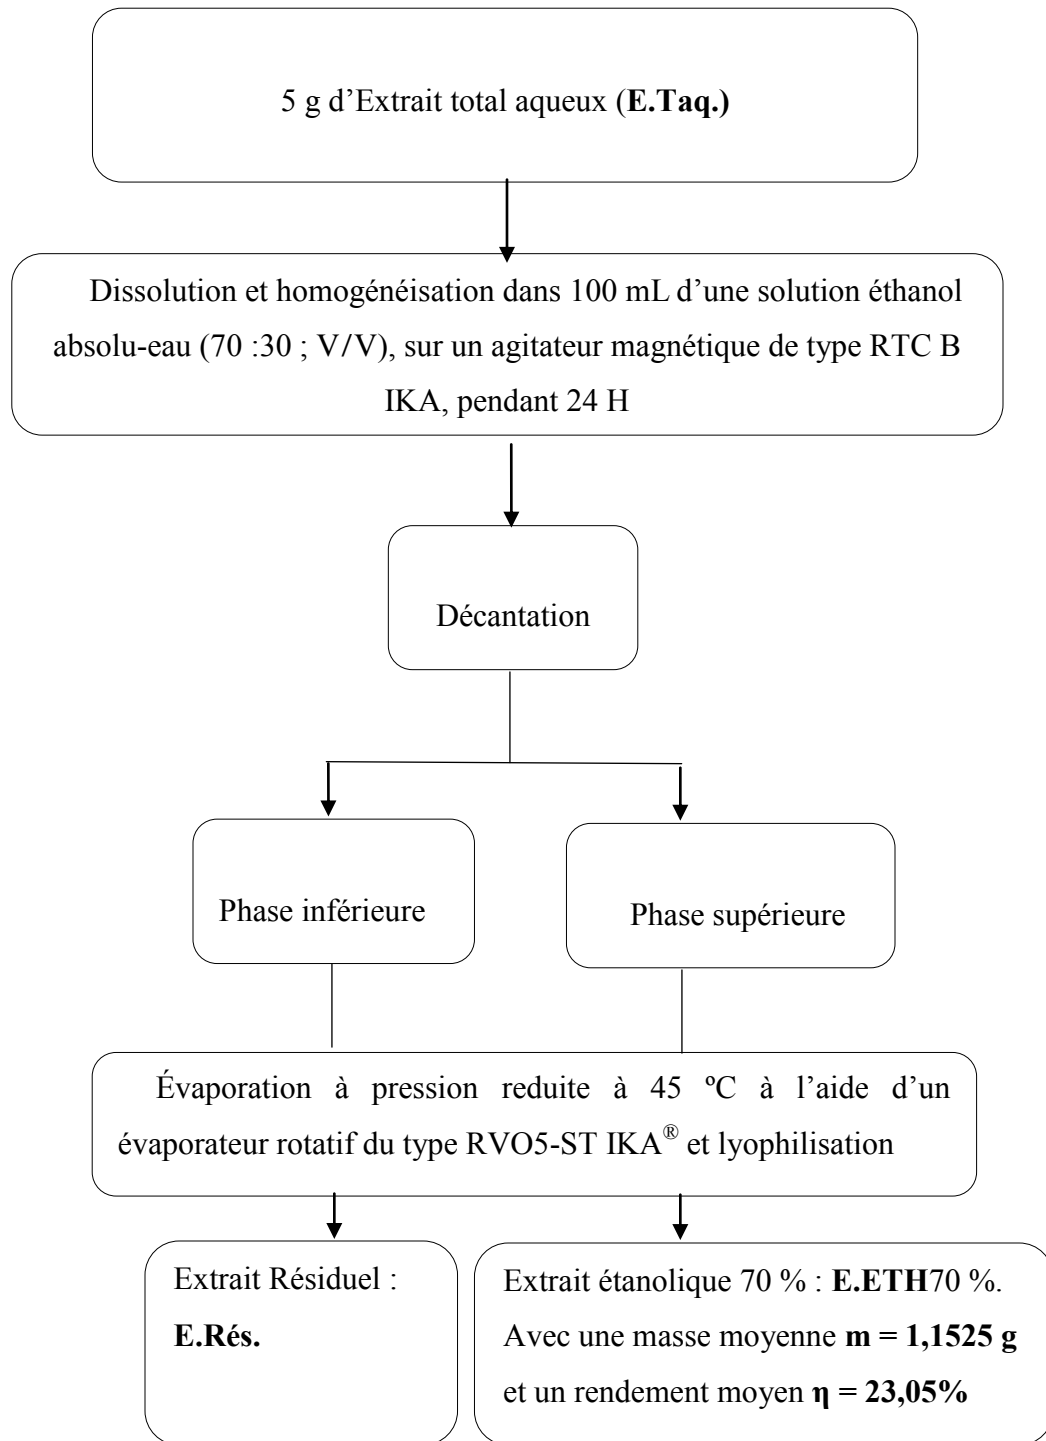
5 g d'Extrait total aqueux (**E.Taq.)**

Dissolution et homogénéisation dans 100 mL d'une solution éthanol absolu-eau (70 :30 ; V/V), sur un agitateur magnétique de type RTC B IKA, pendant 24 H

Décantation

Phase inférieure

Phase supérieure

Évaporation à pression reduite à 45 ºC à l'aide d'un évaporateur rotatif du type RVO5-ST IKA® et lyophilisation

Extrait Résiduel : **E.Rés.**

Extrait étanolique 70 % : **E.ETH**70 %. Avec une masse moyenne **m = 1,1525 g** et un rendement moyen **η = 23,05%**